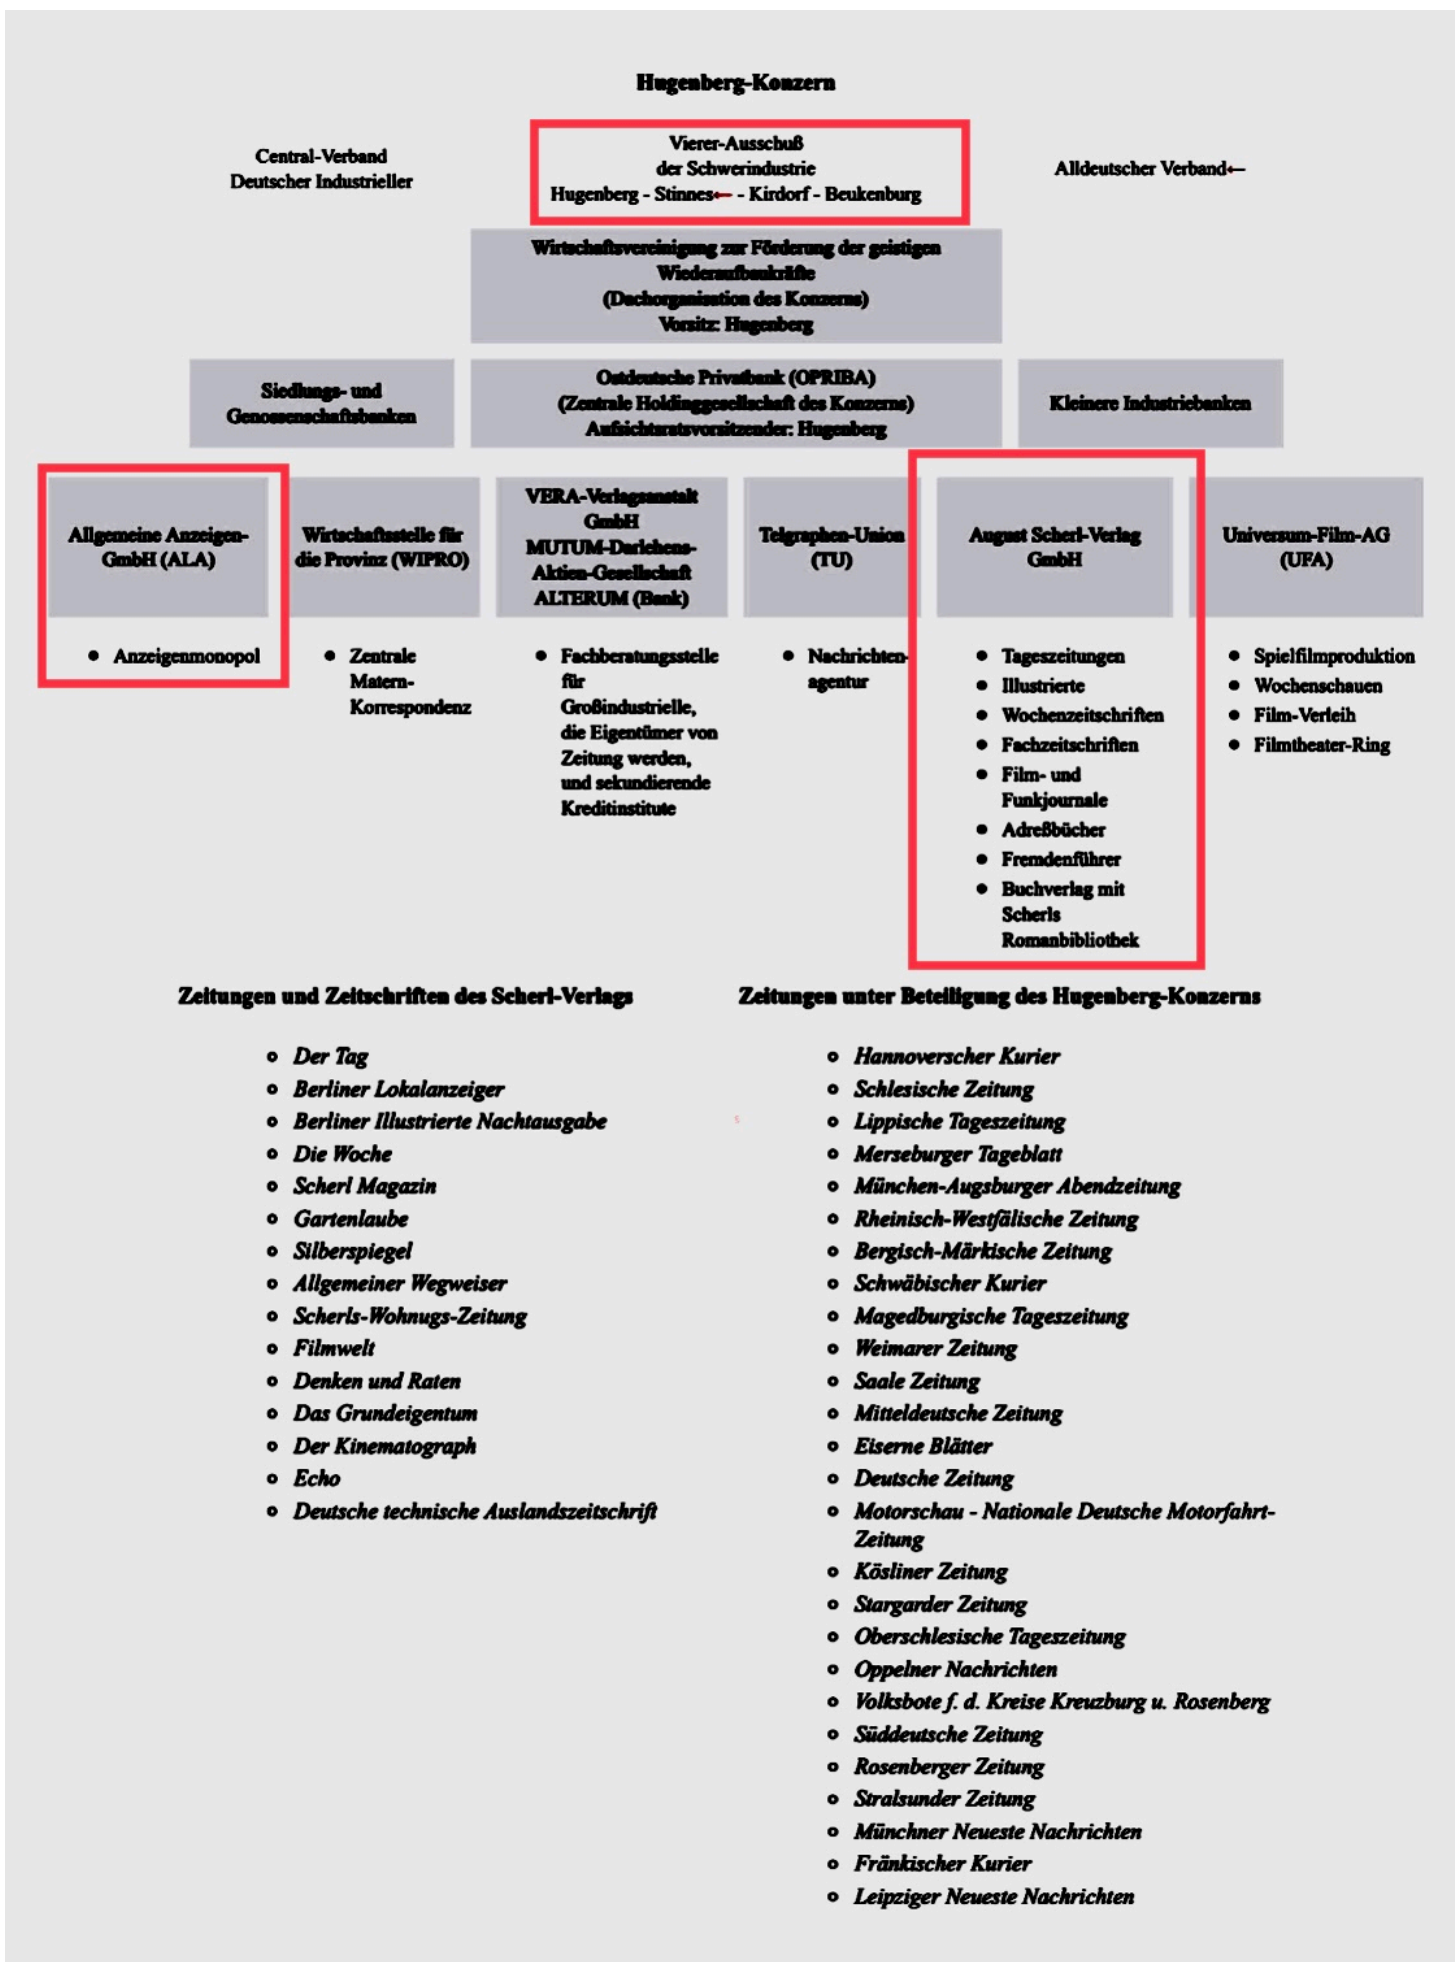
Hugenberg-Konzern

Central-Verband Deutscher Industrieller

Vierer-Ausschuß der Schwerindustrie Hugenberg - Stinnes - Kirdorf - Beukenburg

Alldeutscher Verband

Wirtschaftsvereinigung zur Förderung der geistigen Wiederaufbaukräfte (Dachorganisation des Konzerns) Vorsitz: Hugenberg

Siedlungs- und Genossenschaftsbanken

Ostdeutsche Privatbank (OPRIBA) (Zentrale Holdinggesellschaft des Konzerns) Aufsichtsratsvorsitzender: Hugenberg

Kleinere Industriebanken

Allgemeine Anzeigen-GmbH (ALA)
- Anzeigenmonopol

Wirtschaftsstelle für die Provinz (WIPRO)
- Zentrale Matern-Korrespondenz

VERA-Verlagsanstalt GmbH MUTUM-Darlehens-Aktien-Gesellschaft ALTERUM (Bank)
- Fachberatungsstelle für Großindustrielle, die Eigentümer von Zeitung werden, und sekundierende Kreditinstitute

Telgraphen-Union (TU)
- Nachrichtenagentur

August Scherl-Verlag GmbH
- Tageszeitungen
- Illustrierte
- Wochenzeitschriften
- Fachzeitschriften
- Film- und Funkjournale
- Adreßbücher
- Fremdenführer
- Buchverlag mit Scherls Romanbibliothek

Universum-Film-AG (UFA)
- Spielfilmproduktion
- Wochenschauen
- Film-Verleih
- Filmtheater-Ring

Zeitungen und Zeitschriften des Scherl-Verlags

- Der Tag
- Berliner Lokalanzeiger
- Berliner Illustrierte Nachtausgabe
- Die Woche
- Scherl Magazin
- Gartenlaube
- Silberspiegel
- Allgemeiner Wegweiser
- Scherls-Wohnugs-Zeitung
- Filmwelt
- Denken und Raten
- Das Grundeigentum
- Der Kinematograph
- Echo
- Deutsche technische Auslandszeitschrift

Zeitungen unter Beteiligung des Hugenberg-Konzerns

- Hannoverscher Kurier
- Schlesische Zeitung
- Lippische Tageszeitung
- Merseburger Tageblatt
- München-Augsburger Abendzeitung
- Rheinisch-Westfälische Zeitung
- Bergisch-Märkische Zeitung
- Schwäbischer Kurier
- Magedburgische Tageszeitung
- Weimarer Zeitung
- Saale Zeitung
- Mitteldeutsche Zeitung
- Eiserne Blätter
- Deutsche Zeitung
- Motorschau - Nationale Deutsche Motorfahrt-Zeitung
- Kösliner Zeitung
- Stargarder Zeitung
- Oberschlesische Tageszeitung
- Oppelner Nachrichten
- Volksbote f. d. Kreise Kreuzburg u. Rosenberg
- Süddeutsche Zeitung
- Rosenberger Zeitung
- Stralsunder Zeitung
- Münchner Neueste Nachrichten
- Fränkischer Kurier
- Leipziger Neueste Nachrichten